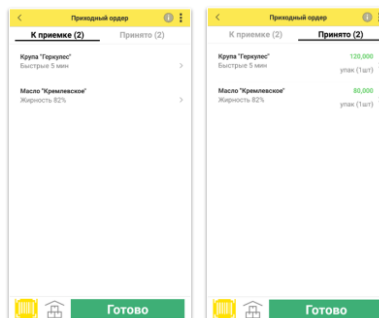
Приходный ордер

К приемке (2)
Принято (2)

Крупа "Геркулес"
Быстрые 5 мин

Масло "Кремлевское"
Жирность 82%

Готово

Приходный ордер

К приемке (2)
Принято (2)

Крупа "Геркулес"
Быстрые 5 мин
120,000
упак (1шт)

Масло "Кремлевское"
Жирность 82%
80,000
упак (1шт)

Готово